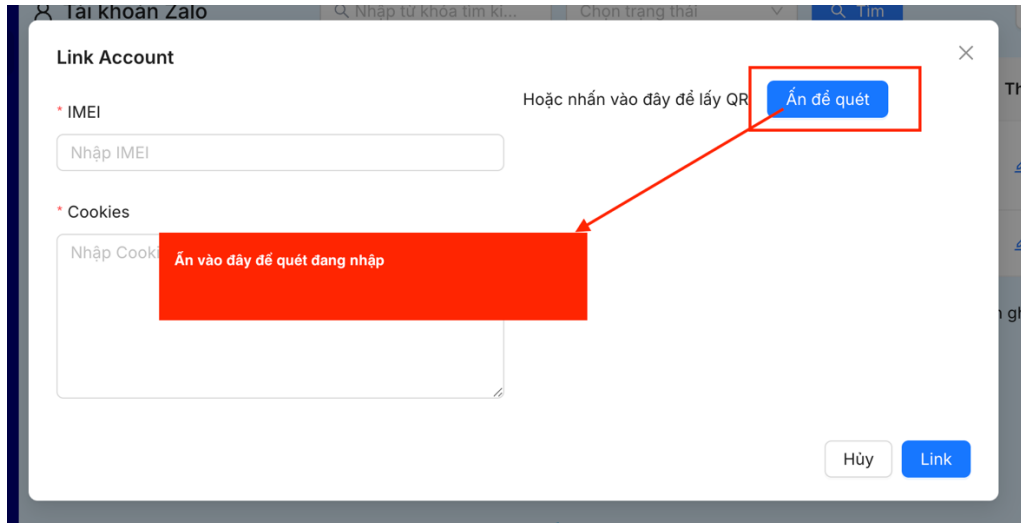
Tài khoản Zalo
Nhập từ khóa tìm ki...
Chọn trạng thái
Tìm

Link Account

* IMEI
Nhập IMEI

* Cookies
Nhập Cooki

Hoặc nhấn vào đây để lấy QR
Ấn để quét

Ấn vào đây để quét đang nhập

Th

n gh

Hủy
Link